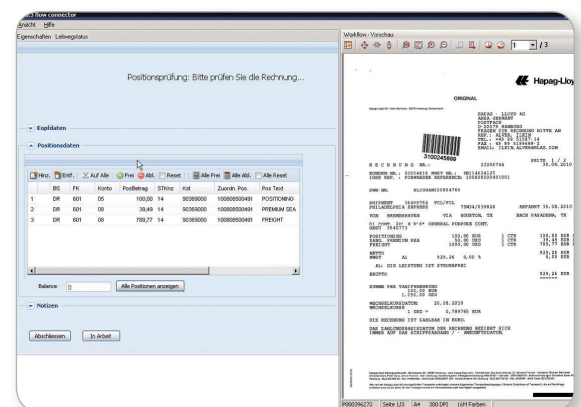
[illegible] flow connector
Ansicht Hilfe
Eigenschaften Leitwegstatus

Positionsprüfung: Bitte prüfen Sie die Rechnung...

Kopfdaten

Positionsdaten

Hinz. Entf. Auf Alle Frei Abl. Reset Alle Frei Alle Abl. Alle Reset

| | BS | FK | Konto | PosBetrag | STKnz | Kst | Zuordn. Pos. | Pos Text |
|---|---|---|---|---|---|---|---|---|
| 1 | DR | 601 | 05 | 100,00 | 14 | 90369000 | 100800500491 | POSITIONING |
| 2 | DR | 601 | 08 | 39,49 | 14 | 90369000 | 100800500491 | PREMIUM SEA |
| 3 | DR | 601 | 08 | 789,77 | 14 | 90369000 | 100800500491 | FREIGHT |

Balance 0 Alle Positionen anzeigen

Notizen

Abschliessen In Arbeit

Workflow - Vorschau
1 /3

Hapag-Lloyd

ORIGINAL

HAPAG LLOYD AG
AKRA GERMANY
POSTFACH
D-20079 HAMBURG

3100245899

R E C H N U N G NR.: 23206794 SEITE 1 / 2
30.08.2010

ANFAHRT 30.08.2010

NACH PASADENA, TX

100,00 EUR
39,49 EUR
789,77 EUR

929,26 EUR
0,00 EUR

929,26 EUR

WECHSELKURSDATUM: 20.08.2010

DIE RECHNUNG IST ZAHLBAR IN EURO.

P00096270 Seite 1/3 A4 300 DPI 16M Farben